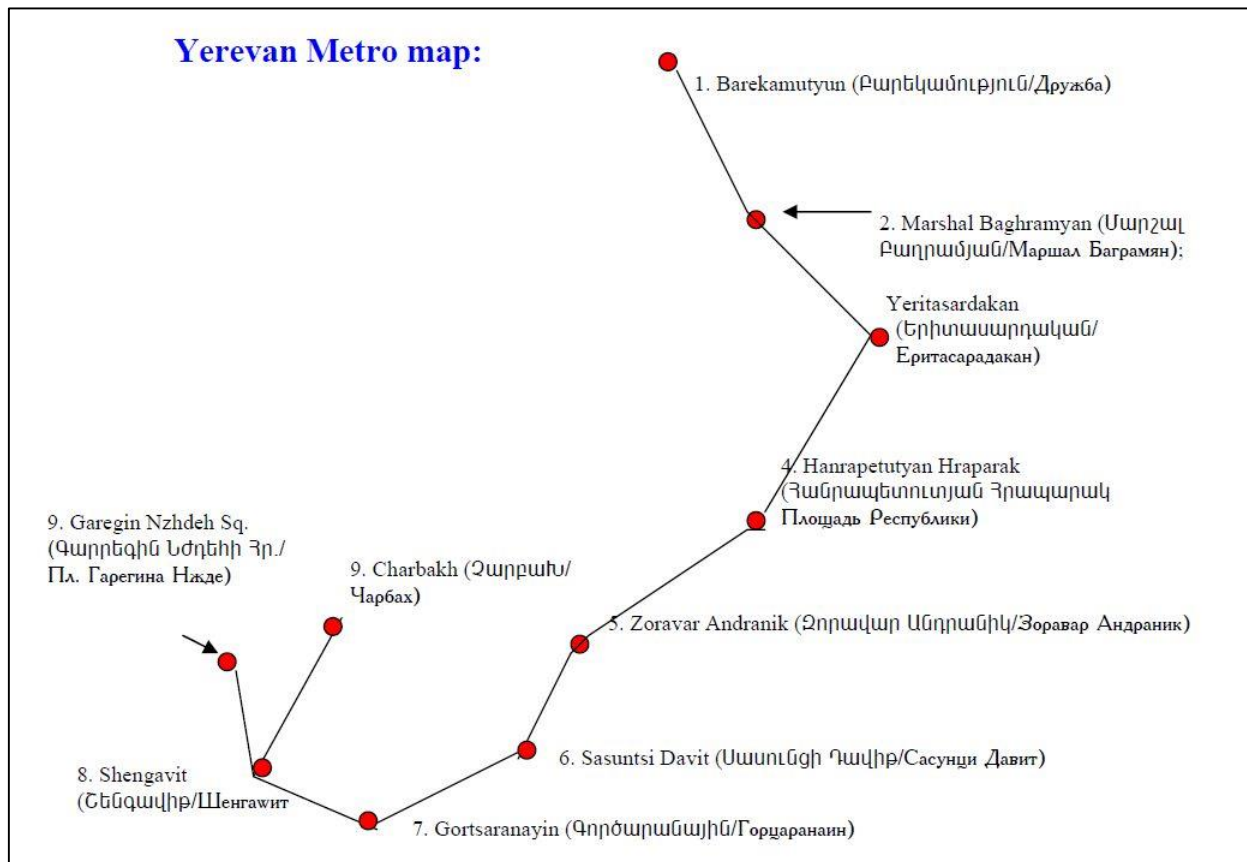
Yerevan Metro map:

1. Barekamutyun (Բարեկամություն/Дружба)

2. Marshal Baghramyan (Մարշալ Բաղրամյան/Маршал Баграмян);

Yeritasardakan (Երիտասարդական/ Еритасарадакан)

4. Hanrapetutyan Hraparak (Հանրապետության Հրապարակ Площадь Республики)

9. Garegin Nzhdeh Sq. (Գարեգին Նժդեհի Հր./ Пл. Гарегина Нжде)

9. Charbakh (Չարբախ/ Чарбах)

5. Zoravar Andranik (Զորավար Անդրանիկ/Зоравар Андраник)

6. Sasuntsi Davit (Սասունցի Դավիթ/Сасунци Давит)

8. Shengavit (Շենգավիթ/Шенгавит

7. Gortsaranayin (Գործարանային/Горцаранаин)